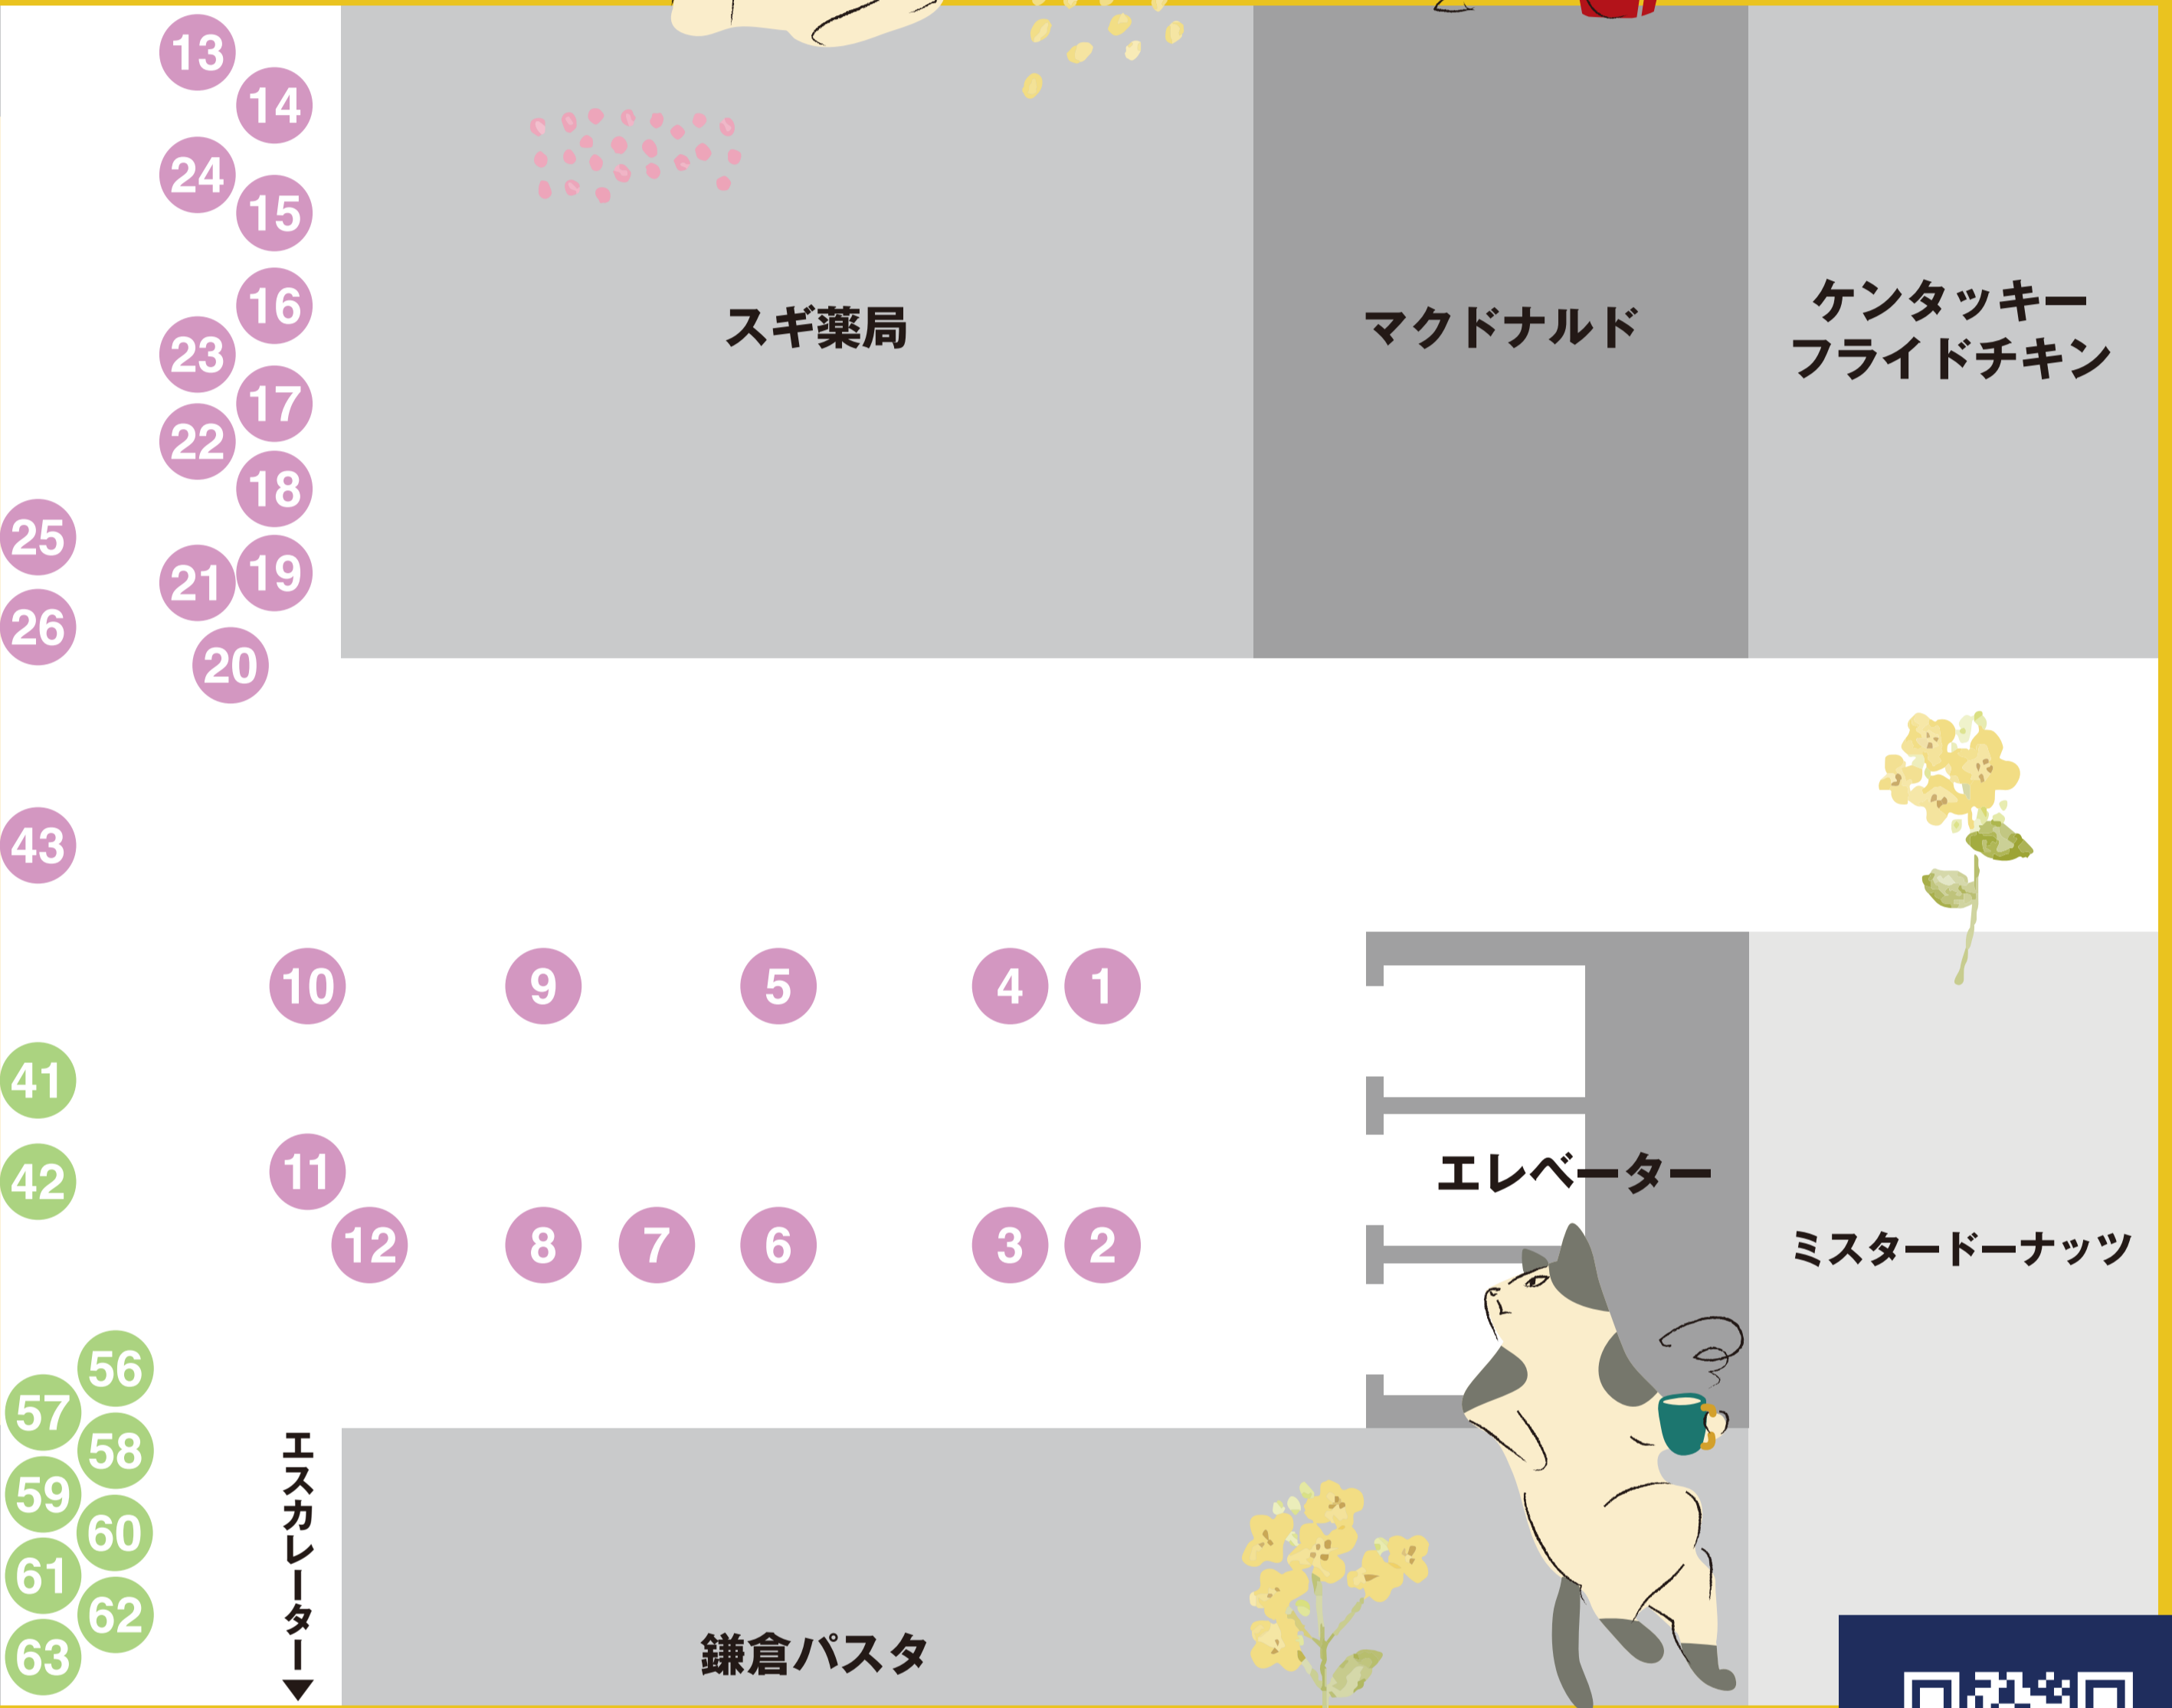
13
14
24
15
16
23
17
22
18
25
21
19
26
20

スギ薬局

マクドナルド

ケンタッキーフライドチキン

43

10
9
5
4
1

41

42

11
12
8
7
6
3
2

エレベーター

ミスタードーナッツ

56
57
58
59
60
61
62
63

エスカレーター

鎌倉パスタ